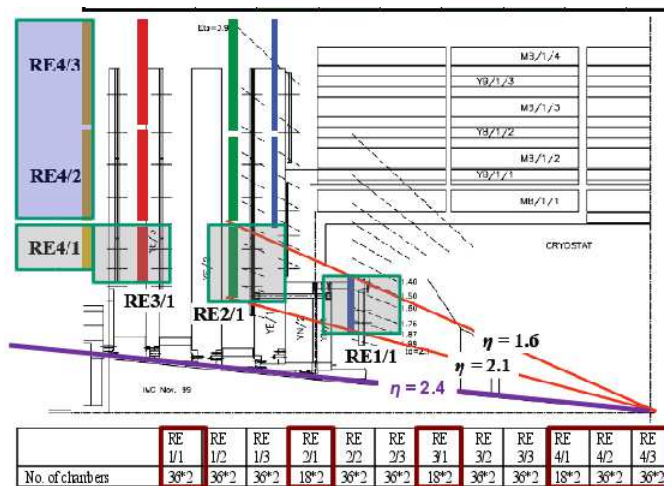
RE4/3

RE4/2

RE4/1

RE3/1

RE2/1

RE1/1

Eta=2.9

MB/1/4

YB/1/3

MB/1/3

YB/1/2

MB/1/2

YB/1/1

MB/1/1

CRYOSTAT

YE/3

YE/2

YE/1

YN/2

YN/1

1.40
1.50
1.60
1.76
1.87
1.99
Eta=2.1

IMC Nov. 99

$\eta = 1.6$

$\eta = 2.1$

$\eta = 2.4$

| | RE 1/1 | RE 1/2 | RE 1/3 | RE 2/1 | RE 2/2 | RE 2/3 | RE 3/1 | RE 3/2 | RE 3/3 | RE 4/1 | RE 4/2 | RE 4/3 |
|---|---|---|---|---|---|---|---|---|---|---|---|---|
| No. of chambers | 36*2 | 36*2 | 36*2 | 18*2 | 36*2 | 36*2 | 18*2 | 36*2 | 36*2 | 18*2 | 36*2 | 36*2 |